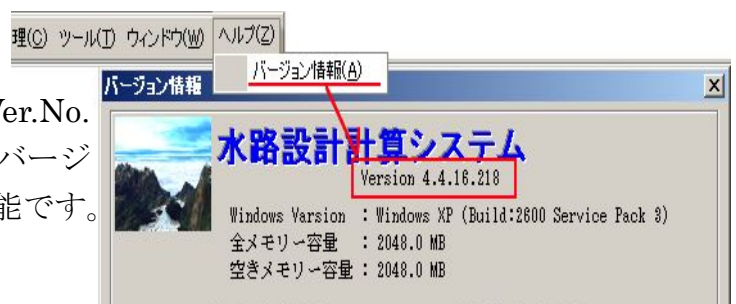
理(C) ツール(T) ウィンドウ(W) ヘルプ(Z)

バージョン情報(A)

バージョン情報

Ver.No.
バージ
能です。

水路設計計算システム

Version 4.4.16.218

Windows Varsion : Windows XP (Build:2600 Service Pack 3)
全メモリー容量 : 2048.0 MB
空きメモリー容量 : 2048.0 MB